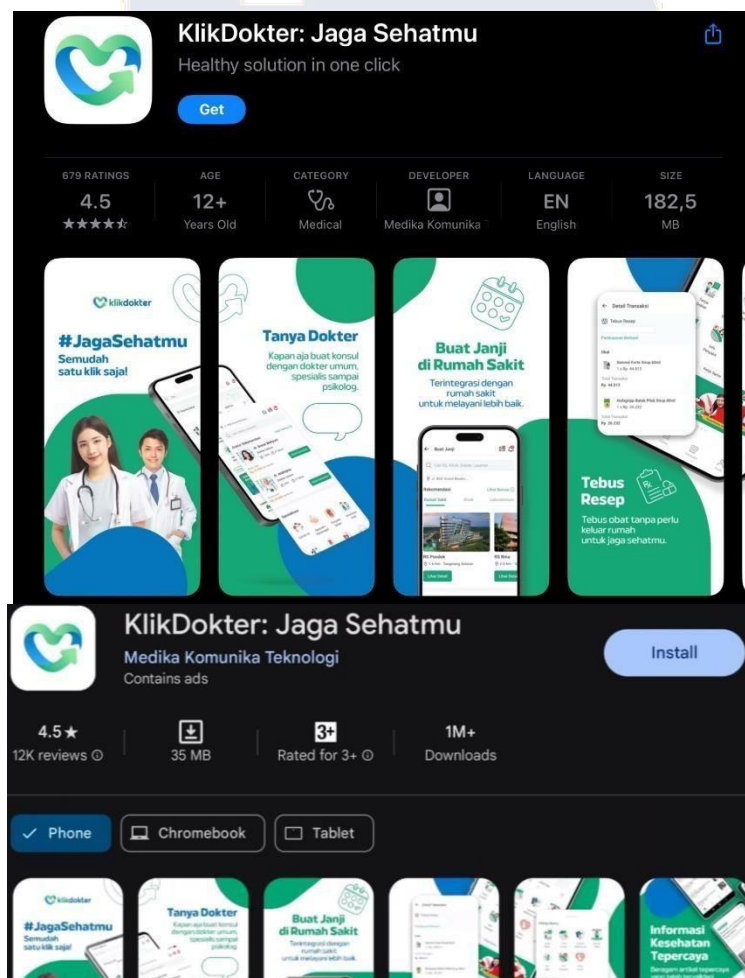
KlikDokter: Jaga Sehatmu
Healthy solution in one click
Get

679 RATINGS
4.5
★★★★☆

AGE
12+
Years Old

CATEGORY
Medical

DEVELOPER
Medika Komunika

LANGUAGE
EN
English

SIZE
182,5
MB

klikdokter
#JagaSehatmu
Semudah satu klik saja!

Tanya Dokter
Kapan aja buat konsul dengan dokter umum, spesialis sampai psikolog.

Buat Janji di Rumah Sakit
Terintegrasi dengan rumah sakit untuk melayani lebih baik.

Tebus Resep
Tebus obat tanpa perlu keluar rumah untuk jaga sehatmu.

KlikDokter: Jaga Sehatmu
Medika Komunika Teknologi
Contains ads
Install

4.5★
12K reviews

35 MB

3+
Rated for 3+

1M+
Downloads

Phone
Chromebook
Tablet

klikdokter
#JagaSehatmu
Semudah satu klik saja!

Tanya Dokter
Kapan aja buat konsul dengan dokter umum, spesialis sampai psikolog.

Buat Janji di Rumah Sakit
Terintegrasi dengan rumah sakit untuk melayani lebih baik.

Informasi Kesehatan Tepercaya
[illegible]